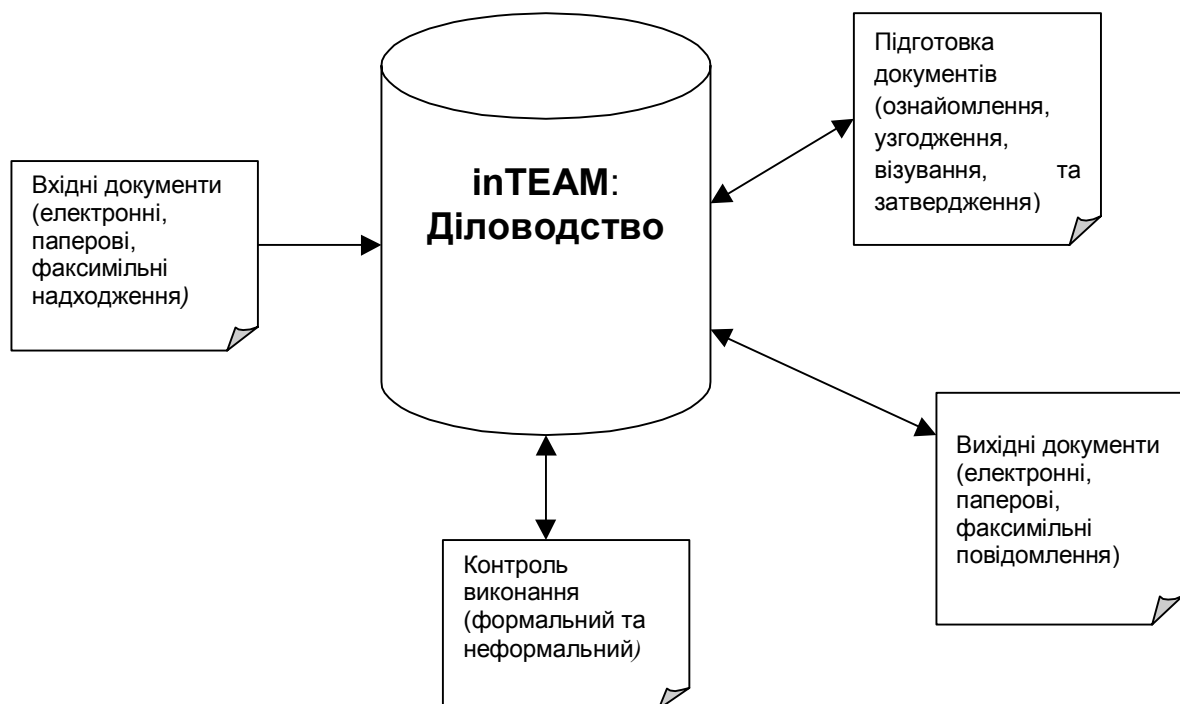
Підготовка документів (ознайомлення, узгодження, візування, та затвердження)

Вхідні документи (електронні, паперові, факсимільні надходження)

inTEAM: Діловодство

Вихідні документи (електронні, паперові, факсимільні повідомлення)

Контроль виконання (формальний та неформальний)